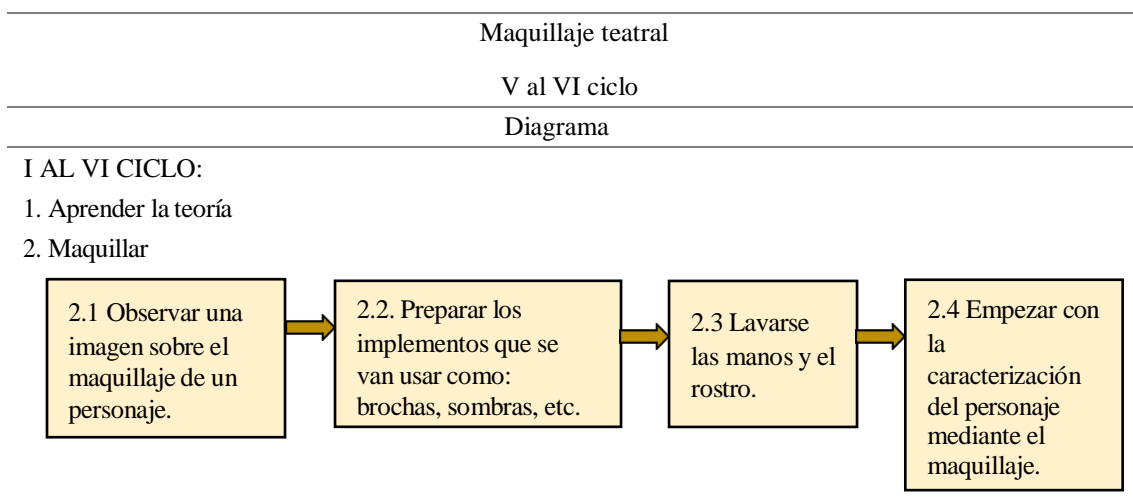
Maquillaje teatral

V al VI ciclo

Diagrama

I AL VI CICLO:

1. Aprender la teoría

2. Maquillar

2.1 Observar una imagen sobre el maquillaje de un personaje.

2.2. Preparar los implementos que se van usar como: brochas, sombras, etc.

2.3 Lavarse las manos y el rostro.

2.4 Empezar con la caracterización del personaje mediante el maquillaje.